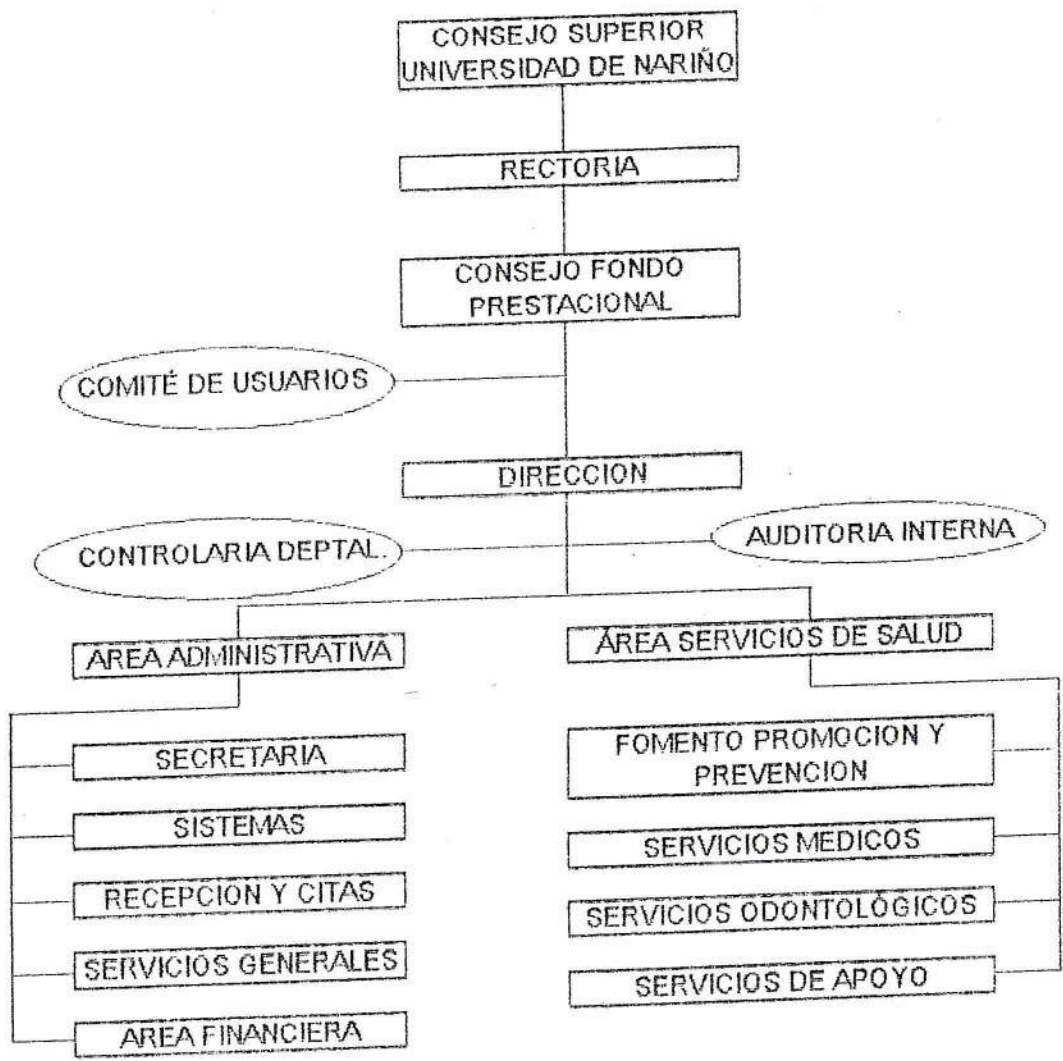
CONSEJO SUPERIOR UNIVERSIDAD DE NARIÑO

RECTORIA

CONSEJO FONDO PRESTACIONAL

COMITÉ DE USUARIOS

DIRECCION

CONTROLARIA DEPTAL.

AUDITORIA INTERNA

AREA ADMINISTRATIVA

SECRETARIA

SISTEMAS

RECEPCION Y CITAS

SERVICIOS GENERALES

AREA FINANCIERA

ÁREA SERVICIOS DE SALUD

FOMENTO PROMOCION Y PREVENCION

SERVICIOS MEDICOS

SERVICIOS ODONTOLÓGICOS

SERVICIOS DE APOYO